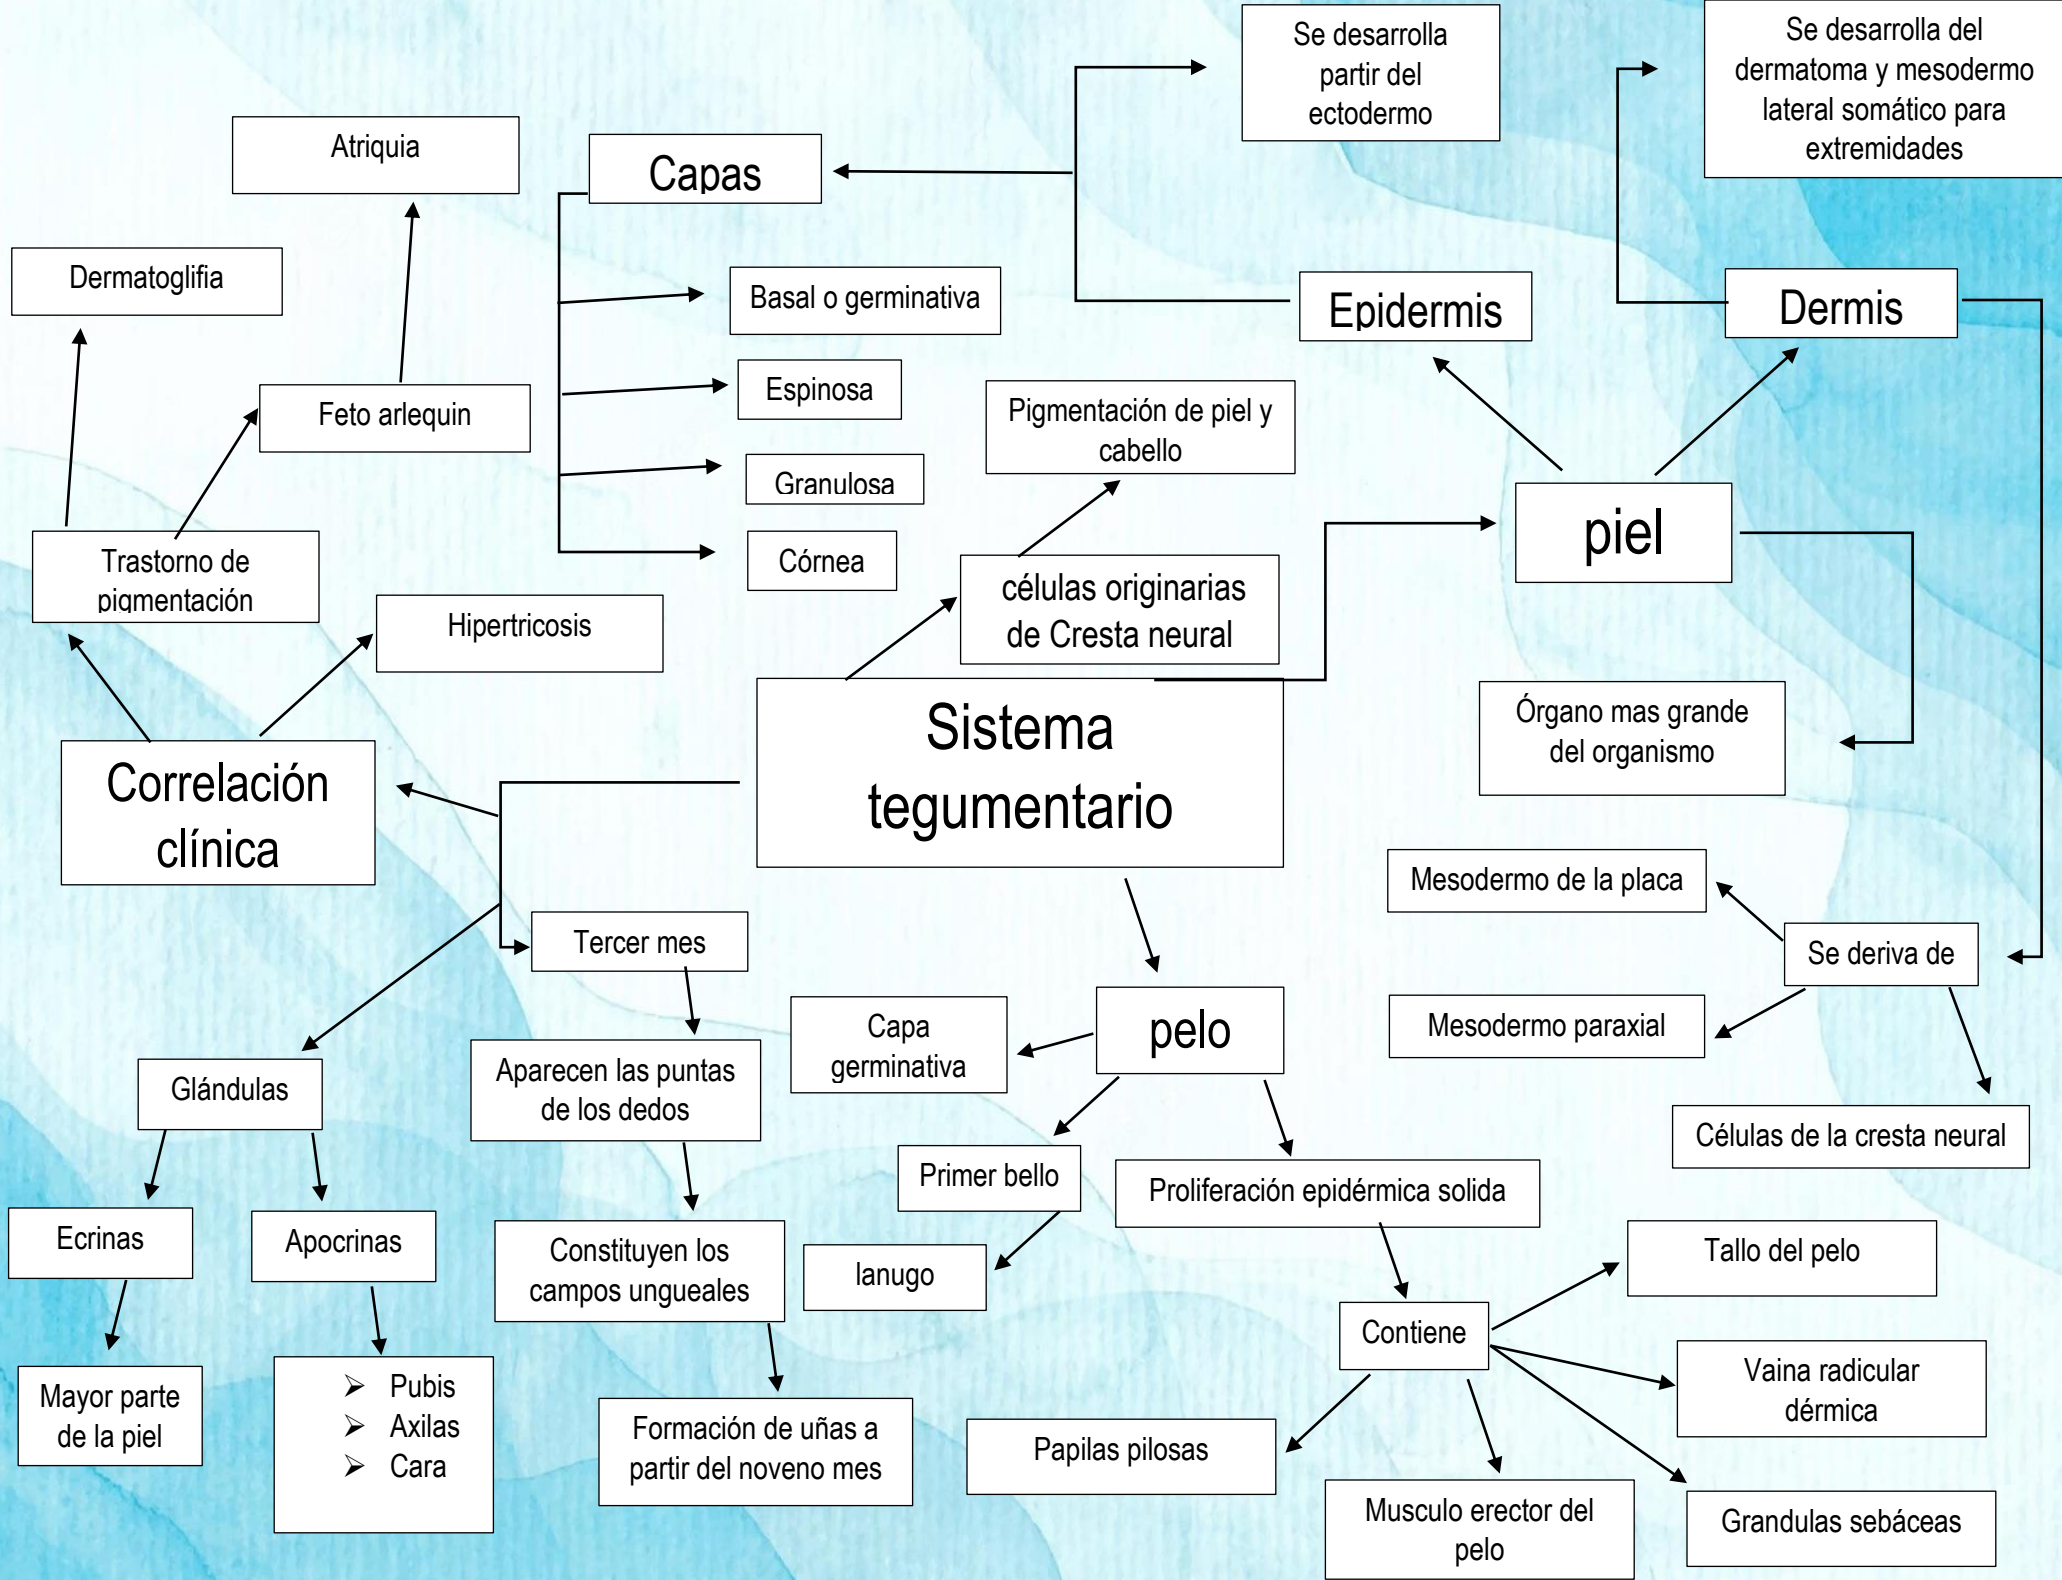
Sistema tegumentario

células originarias de Cresta neural

Pigmentación de piel y cabello

piel

Epidermis

Se desarrolla partir del ectodermo

Capas

Basal o germinativa

Espinosa

Granulosa

Córnea

Dermis

Se desarrolla del dermatoma y mesodermo lateral somático para extremidades

Órgano mas grande del organismo

Se deriva de

Mesodermo de la placa

Mesodermo paraxial

Células de la cresta neural

pelo

Capa germinativa

Primer bello

lanugo

Proliferación epidérmica solida

Contiene

Tallo del pelo

Vaina radicular dérmica

Grandulas sebáceas

Musculo erector del pelo

Papilas pilosas

Tercer mes

Aparecen las puntas de los dedos

Constituyen los campos ungueales

Formación de uñas a partir del noveno mes

Glándulas

Ecrinas

Mayor parte de la piel

Apocrinas

➢ Pubis
➢ Axilas
➢ Cara

Correlación clínica

Trastorno de pigmentación

Dermatoglifia

Feto arlequin

Atriquia

Hipertricosis